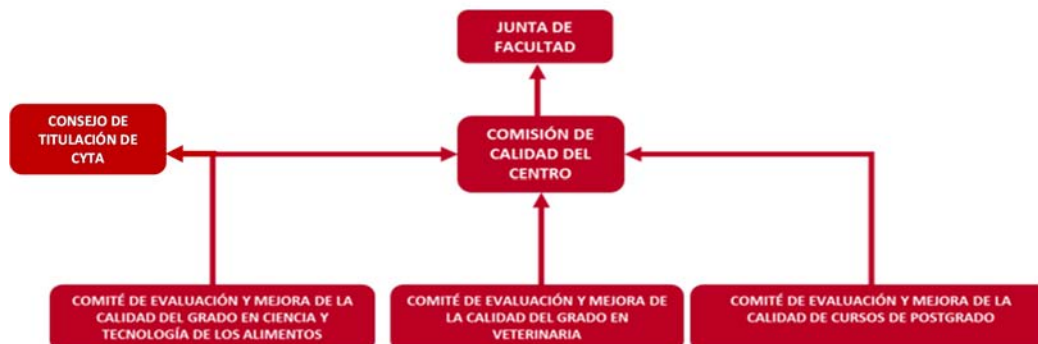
JUNTA DE FACULTAD

CONSEJO DE TITULACIÓN DE CYTA

COMISIÓN DE CALIDAD DEL CENTRO

COMITÉ DE EVALUACIÓN Y MEJORA DE LA CALIDAD DEL GRADO EN CIENCIA Y TECNOLOGÍA DE LOS ALIMENTOS

COMITÉ DE EVALUACIÓN Y MEJORA DE LA CALIDAD DEL GRADO EN VETERINARIA

COMITÉ DE EVALUACIÓN Y MEJORA DE LA CALIDAD DE CURSOS DE POSTGRADO